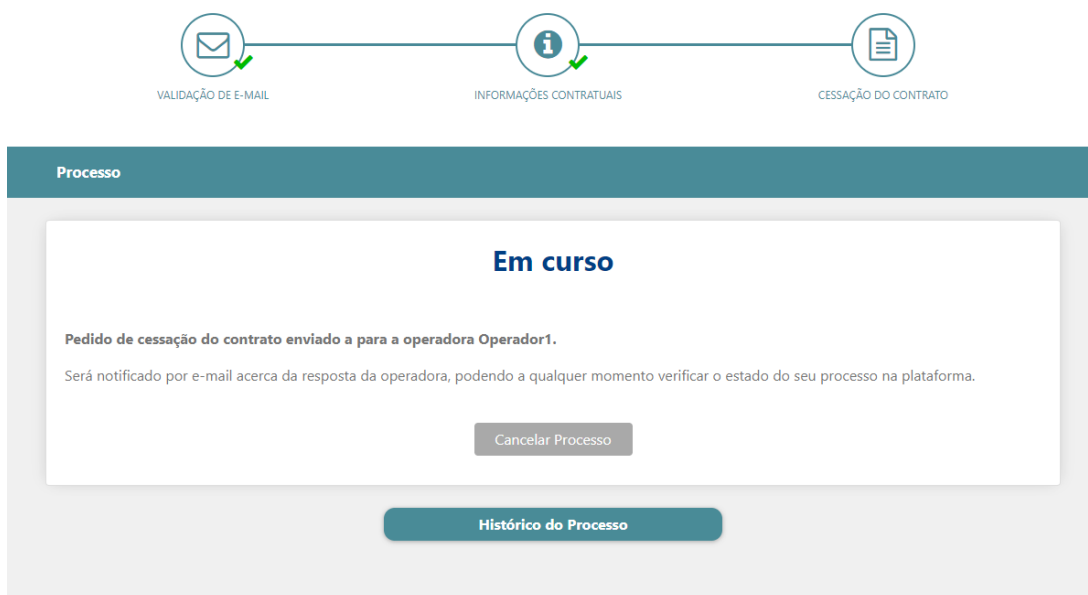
VALIDAÇÃO DE E-MAIL

INFORMAÇÕES CONTRATUAIS

CESSAÇÃO DO CONTRATO

Processo

Em curso

Pedido de cessação do contrato enviado a para a operadora Operador1.

Será notificado por e-mail acerca da resposta da operadora, podendo a qualquer momento verificar o estado do seu processo na plataforma.

Cancelar Processo

Histórico do Processo